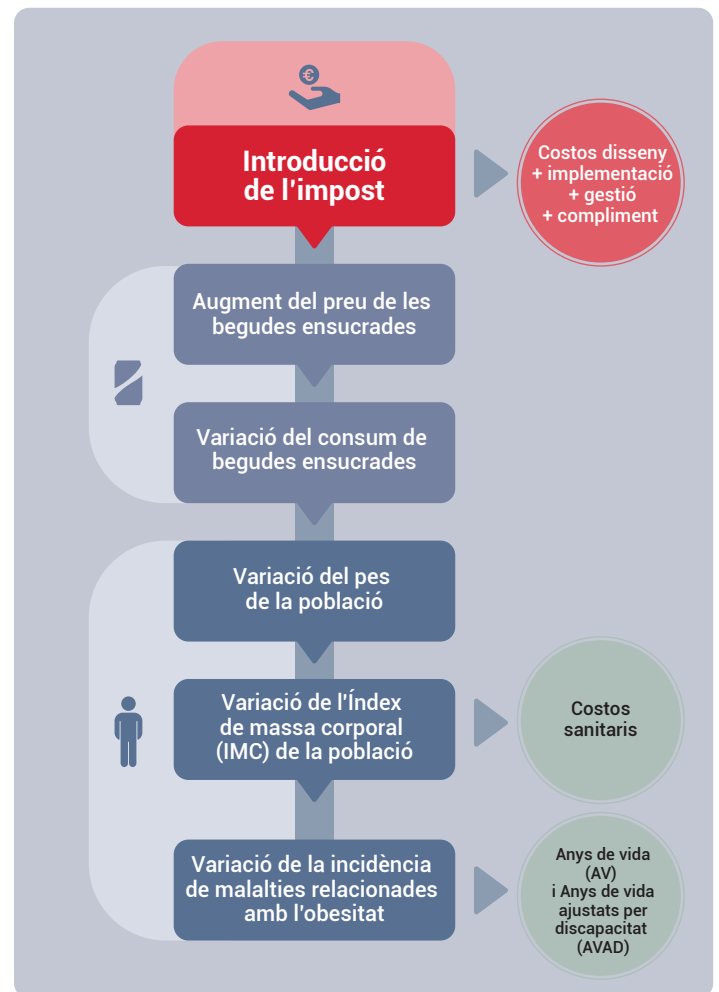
Introducció de l'impost

Costos disseny + implementació + gestió + compliment

Augment del preu de les begudes ensucrades

Variació del consum de begudes ensucrades

Variació del pes de la població

Variació de l'Índex de massa corporal (IMC) de la població

Costos sanitaris

Variació de la incidència de malalties relacionades amb l'obesitat

Anys de vida (AV) i Anys de vida ajustats per discapacitat (AVAD)